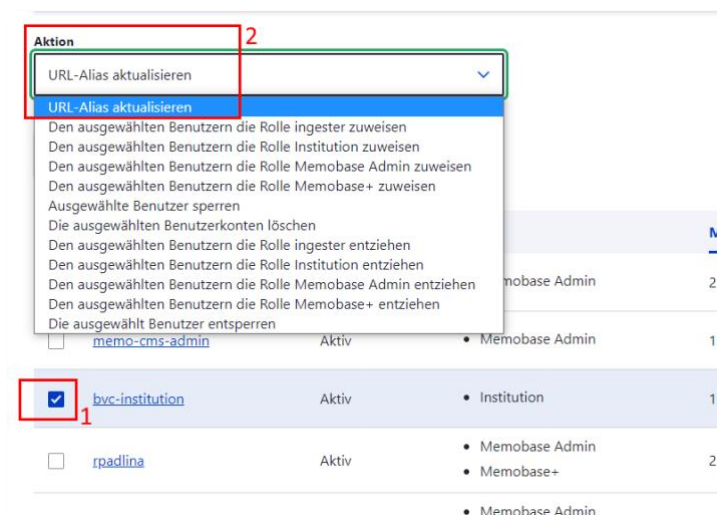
Aktion

2

URL-Alias aktualisieren

URL-Alias aktualisieren
Den ausgewählten Benutzern die Rolle ingester zuweisen
Den ausgewählten Benutzern die Rolle Institution zuweisen
Den ausgewählten Benutzern die Rolle Memobase Admin zuweisen
Den ausgewählten Benutzern die Rolle Memobase+ zuweisen
Ausgewählte Benutzer sperren
Die ausgewählten Benutzerkonten löschen
Den ausgewählten Benutzern die Rolle ingester entziehen
Den ausgewählten Benutzern die Rolle Institution entziehen
Den ausgewählten Benutzern die Rolle Memobase Admin entziehen
Den ausgewählten Benutzern die Rolle Memobase+ entziehen
Die ausgewählt Benutzer entsperren

M

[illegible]mobase Admin 2

memo-cms-admin Aktiv • Memobase Admin 1

bvc-institution Aktiv • Institution 1

1

rpadlina Aktiv • Memobase Admin • Memobase+ 2

• Memobase Admin